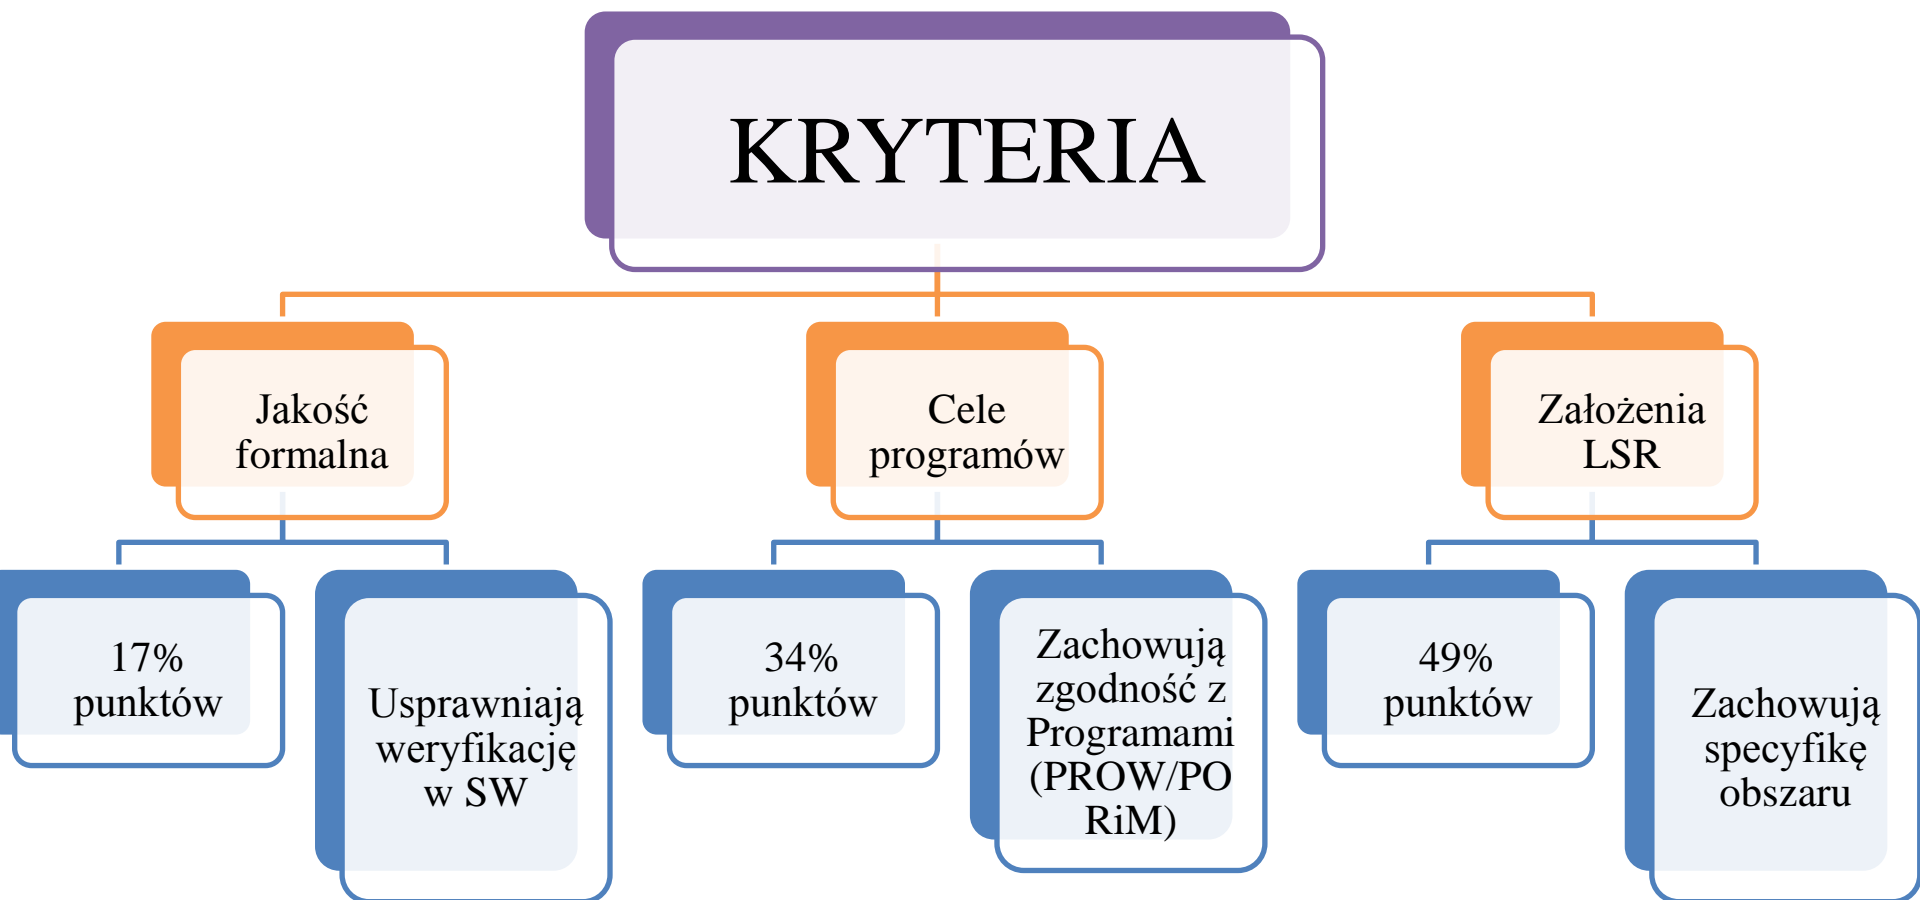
KRYTERIA

Jakość formalna

Cele programów

Założenia LSR

17% punktów

Usprawniają weryfikację w SW

34% punktów

Zachowują zgodność z Programami (PROW/PO RiM)

49% punktów

Zachowują specyfikę obszaru